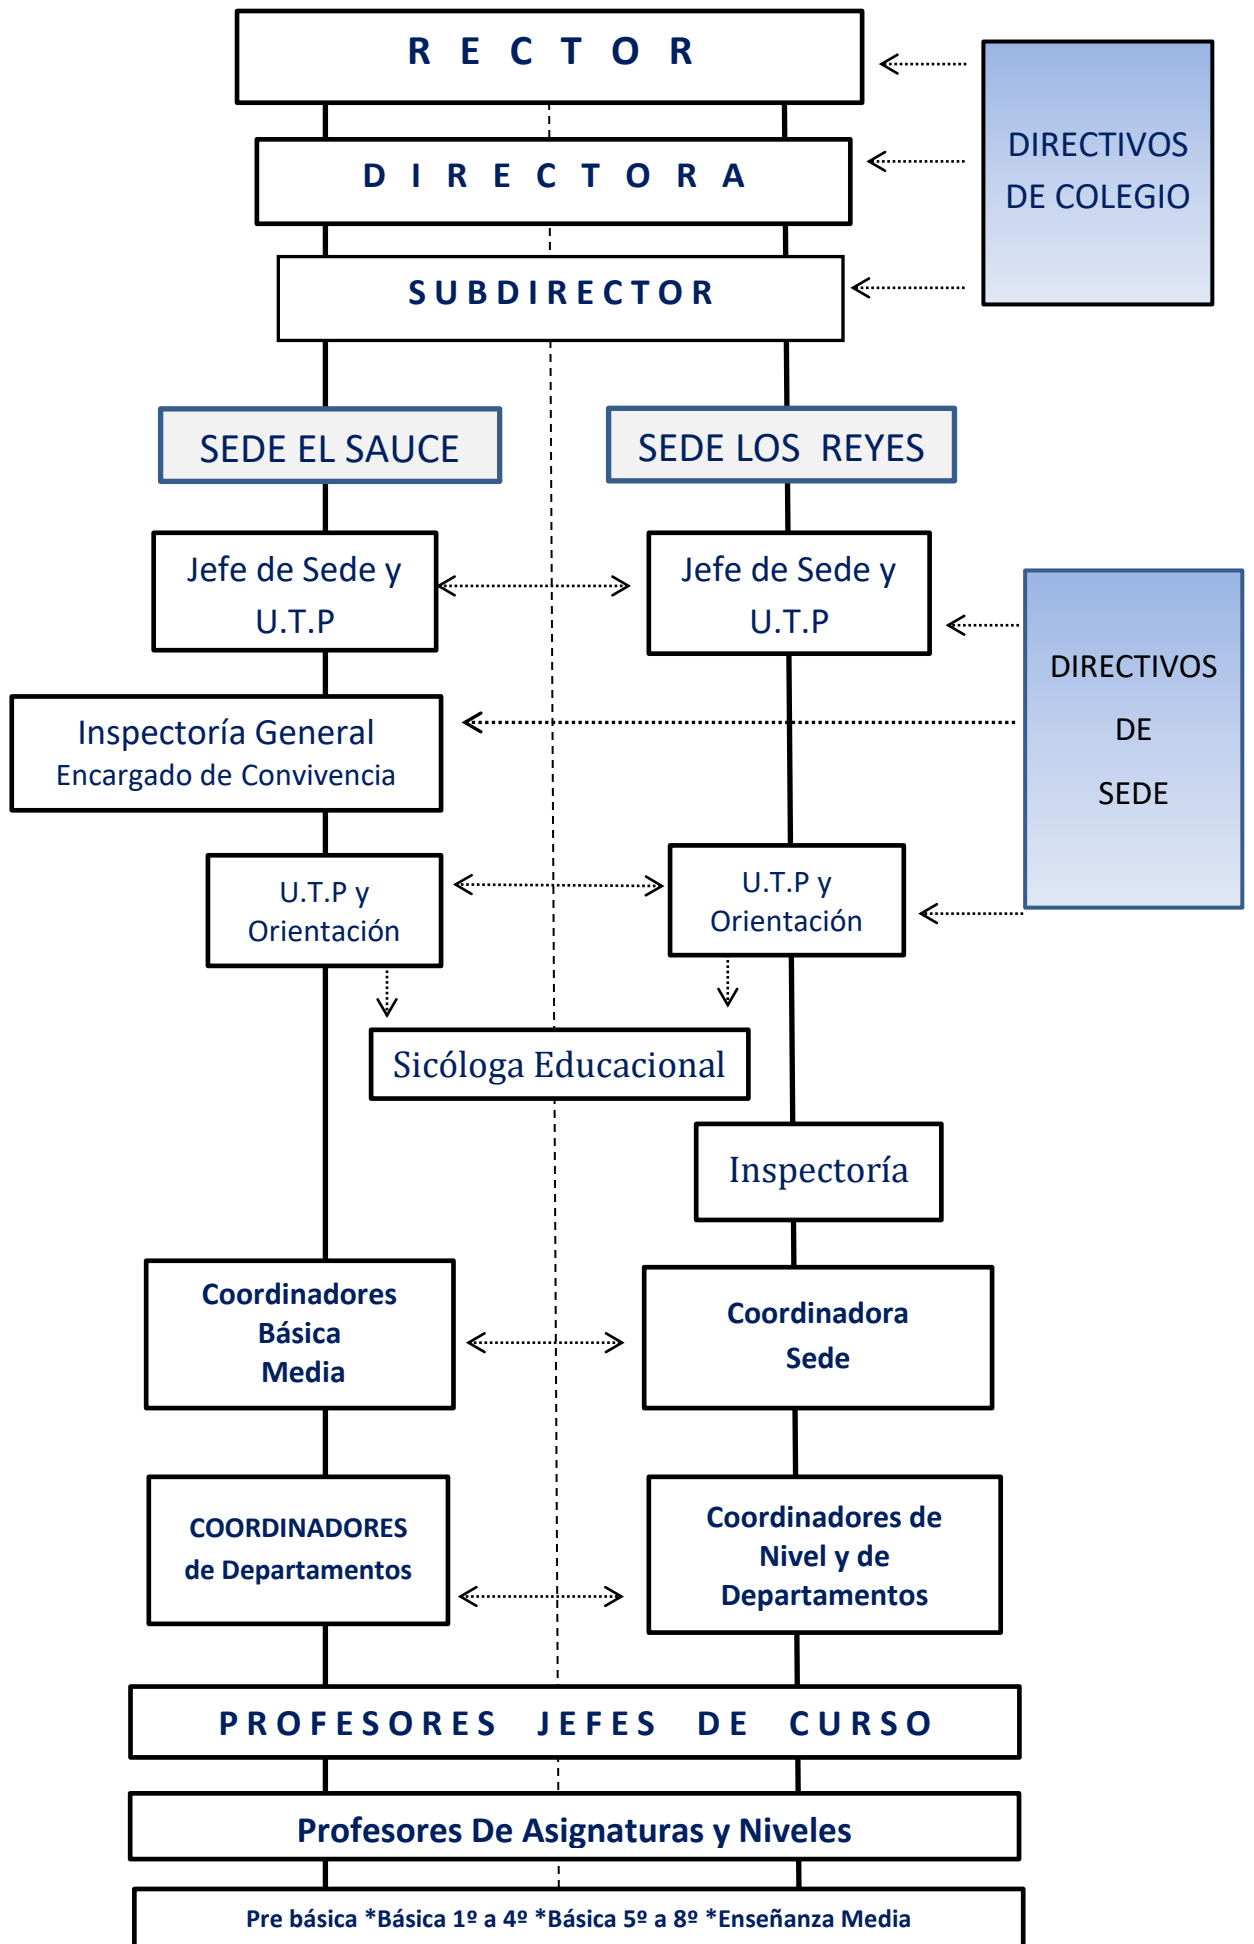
R E C T O R

DIRECTIVOS DE COLEGIO

D I R E C T O R A

SUBDIRECTOR

SEDE EL SAUCE

SEDE LOS REYES

Jefe de Sede y U.T.P

Jefe de Sede y U.T.P

DIRECTIVOS DE SEDE

Inspectoría General
Encargado de Convivencia

U.T.P y Orientación

U.T.P y Orientación

Sicóloga Educacional

Inspectoría

Coordinadores Básica Media

Coordinadora Sede

COORDINADORES de Departamentos

Coordinadores de Nivel y de Departamentos

P R O F E S O R E S   J E F E S   D E   C U R S O

Profesores De Asignaturas y Niveles

Pre básica *Básica 1º a 4º *Básica 5º a 8º *Enseñanza Media